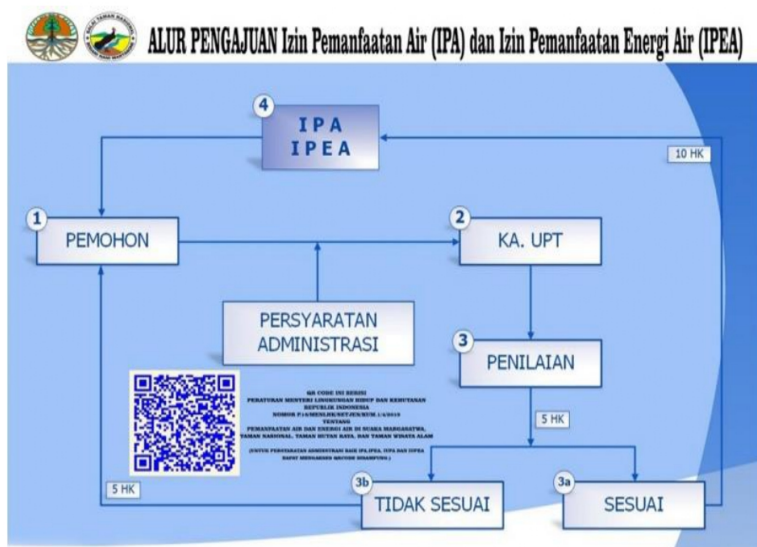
ALUR PENGAJUAN Izin Pemanfaatan Air (IPA) dan Izin Pemanfaatan Energi Air (IPEA)

4 IPA IPEA

10 HK

1 PEMOHON

2 KA. UPT

PERSYARATAN ADMINISTRASI

3 PENILAIAN

QR CODE INI BERISI PERATURAN MENTERI LINGKUNGAN HIDUP DAN KEHUTANAN REPUBLIK INDONESIA NOMOR P.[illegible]/MENLHK/SETJEN/KUM.1/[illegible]/2019 TENTANG PEMANFAATAN AIR DAN ENERGI AIR DI SUAKA MARGASATWA, TAMAN NASIONAL, TAMAN HUTAN RAYA, DAN TAMAN WISATA ALAM

(UNTUK PERSYARATAN ADMINISTRASI BAIK IPA, IPEA, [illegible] DAN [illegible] DAPAT MENGAKSES QRCODE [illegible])

5 HK

5 HK

3b TIDAK SESUAI

3a SESUAI